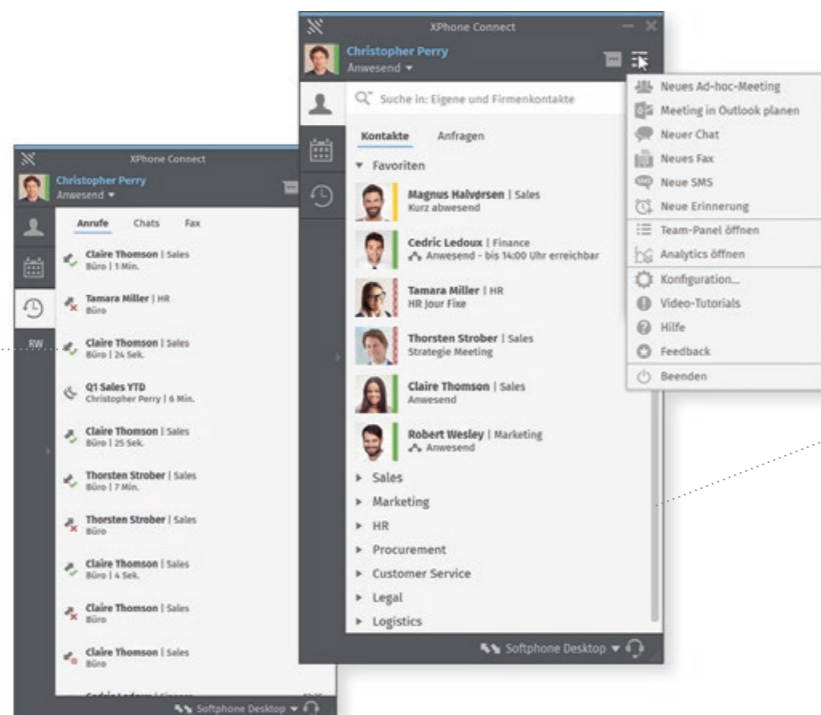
XPhone Connect
Christopher Perry
Anwesend ▾
RW
Anrufe Chats Fax
Claire Thomson | Sales
Büro | 1 Min.
Tamara Miller | HR
Büro
Claire Thomson | Sales
Büro | 24 Sek.
Q1 Sales YTD
Christopher Perry | 6 Min.
Claire Thomson | Sales
Büro | 25 Sek.
Thorsten Strober | Sales
Büro | 7 Min.
Thorsten Strober | Sales
Büro
Claire Thomson | Sales
Büro | 4 Sek.
Claire Thomson | Sales
Büro
Claire Thomson | Sales
Büro
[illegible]
Softphone Desktop ▾

XPhone Connect
Christopher Perry
Anwesend ▾
Suche in: Eigene und Firmenkontakte
Kontakte Anfragen
▾ Favoriten
Magnus Halvorsen | Sales
Kurz abwesend
Cedric Ledoux | Finance
Anwesend - bis 14:00 Uhr erreichbar
Tamara Miller | HR
HR Jour Fixe
Thorsten Strober | Sales
Strategie Meeting
Claire Thomson | Sales
Anwesend
Robert Wesley | Marketing
Anwesend
▸ Sales
▸ Marketing
▸ HR
▸ Procurement
▸ Customer Service
▸ Legal
▸ Logistics
Softphone Desktop ▾

Neues Ad-hoc-Meeting
Meeting in Outlook planen
Neuer Chat
Neues Fax
Neue SMS
Neue Erinnerung
Team-Panel öffnen
Analytics öffnen
Konfiguration...
Video-Tutorials
Hilfe
Feedback
Beenden